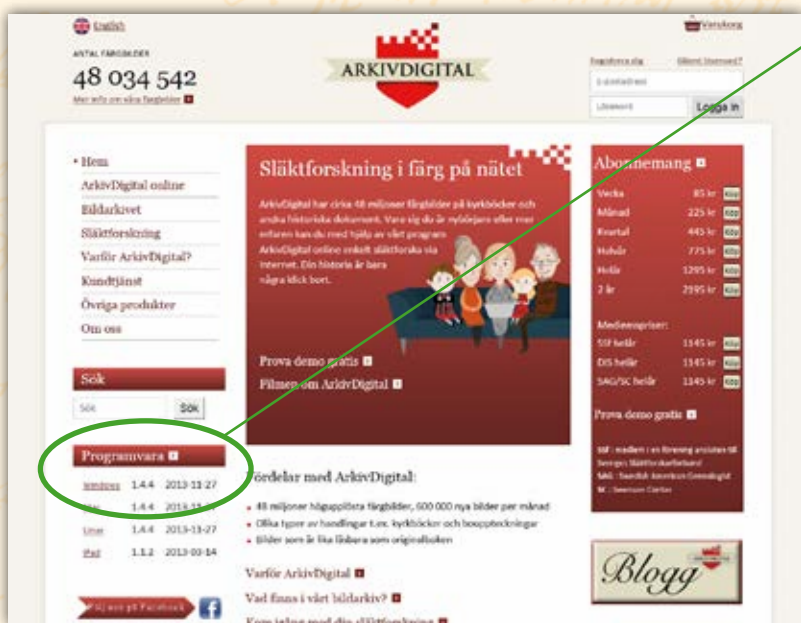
English

ANTAL FÄRGBILDER

48 034 542

Mer info om våra färgbilder

ARKIVDIGITAL

Varukorg

Registrera dig Glömt lösenord?

E-postadress

Lösenord

Logga in

• Hem

ArkivDigital online

Bildarkivet

Släktforskning

Varför ArkivDigital?

Kundtjänst

Övriga produkter

Om oss

Sök

Sök

Sök

Programvara

Windows 1.4.4 2013-11-27

Mac 1.4.4 2013-11-27

Linux 1.4.4 2013-11-27

iPad 1.1.2 2013-03-14

Följ oss på Facebook

Släktforskning i färg på nätet

ArkivDigital har cirka 48 miljoner färgbilder på kyrkböcker och andra historiska dokument. Vare sig du är nybörjare eller mer erfaren kan du med hjälp av vårt program ArkivDigital online enkelt släktforska via internet. Din historia är bara några klick bort.

Prova demo gratis

Filmen om ArkivDigital

Fördelar med ArkivDigital:

• 48 miljoner högupplösta färgbilder, 600 000 nya bilder per månad

• Olika typer av handlingar t.ex. kyrkböcker och bouppteckningar

• Bilder som är lika läsbara som originalboken

Varför ArkivDigital

Vad finns i vårt bildarkiv?

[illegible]

Abonnemang

Vecka 85 kr Köp

Månad 225 kr Köp

Kvartal 445 kr Köp

Halvår 775 kr Köp

Helår 1295 kr Köp

2 år 2395 kr Köp

Medlemspriser:

SSF helår 1145 kr Köp

DIS helår 1145 kr Köp

SAG/SC helår 1145 kr Köp

Prova demo gratis

SSF: medlem i en förening ansluten till Sveriges Släktforskarförbund
SAG: Swedish American Genealogist
SC: Swenson Center

Blogg